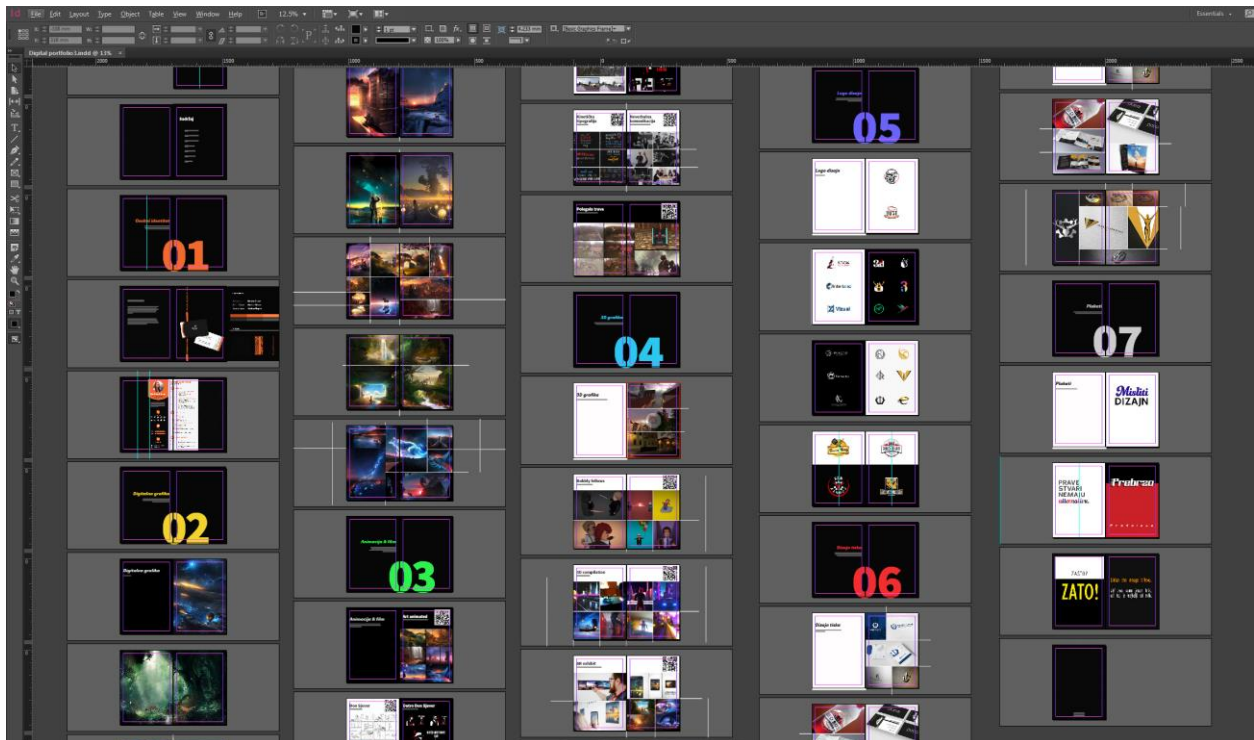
File Edit Layout Type Object Table View Window Help 12.5%

Essentials

Digital portfolio Lindi @ 13%

Sadržaj

Osobni identitet

01

Digitalna grafika

02

Digitalna grafika

Animacija & film

03

Animacija & film

Art animated

Fotografija

Poligrafska fotografija

Pulsgain trava

3D grafika

04

3D grafika

05

Logo dizajn

Logo dizajn

Visual

06

Dizajn tiskovine

Plakati

07

Plakati

Mislati DIZAJN

PRAVE STVARI NEMAJU alternative.

ZATO!